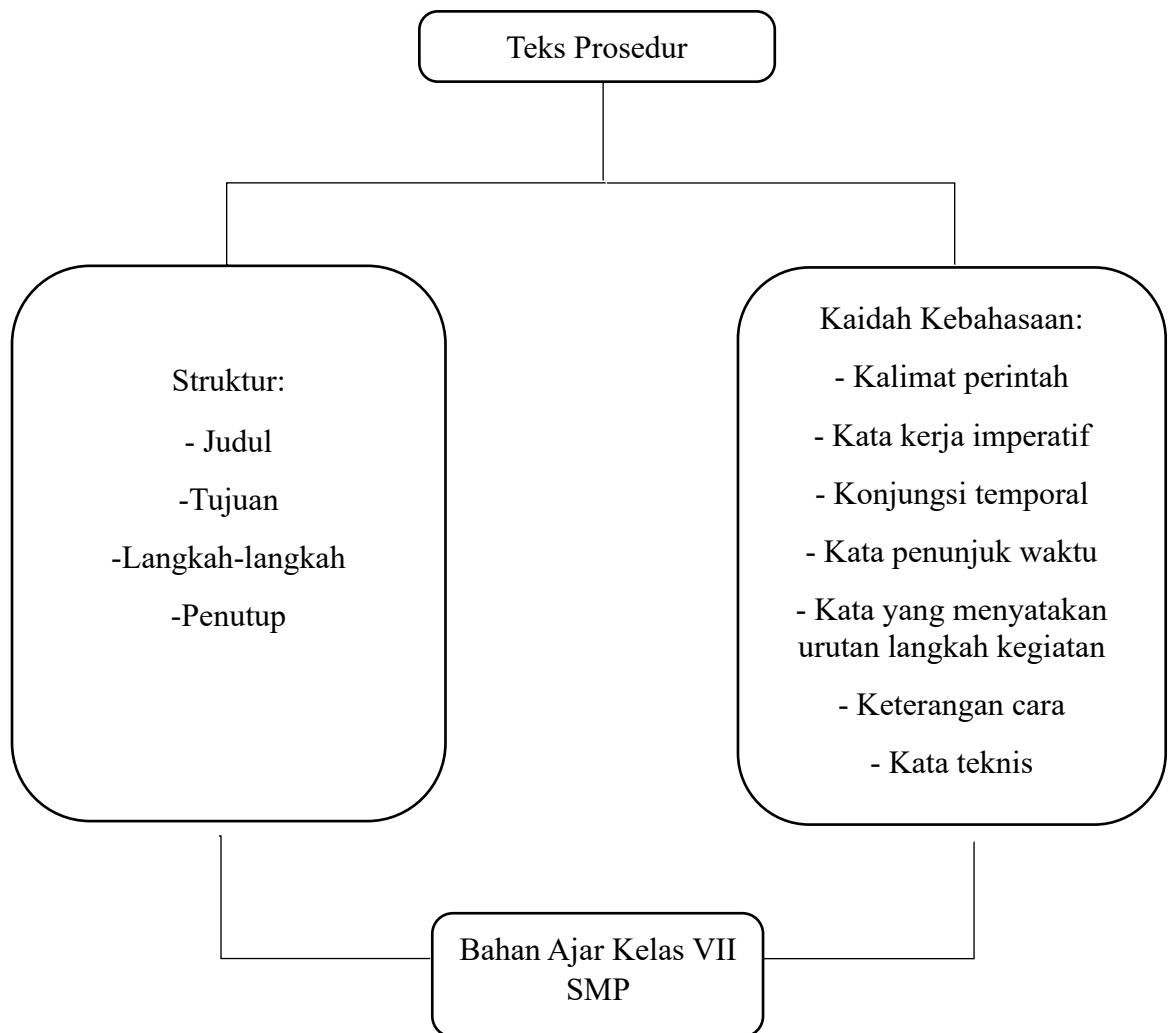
Teks Prosedur

Struktur:
- Judul
-Tujuan
-Langkah-langkah
-Penutup

Kaidah Kebahasaan:
- Kalimat perintah
- Kata kerja imperatif
- Konjungsi temporal
- Kata penunjuk waktu
- Kata yang menyatakan urutan langkah kegiatan
- Keterangan cara
- Kata teknis

Bahan Ajar Kelas VII SMP